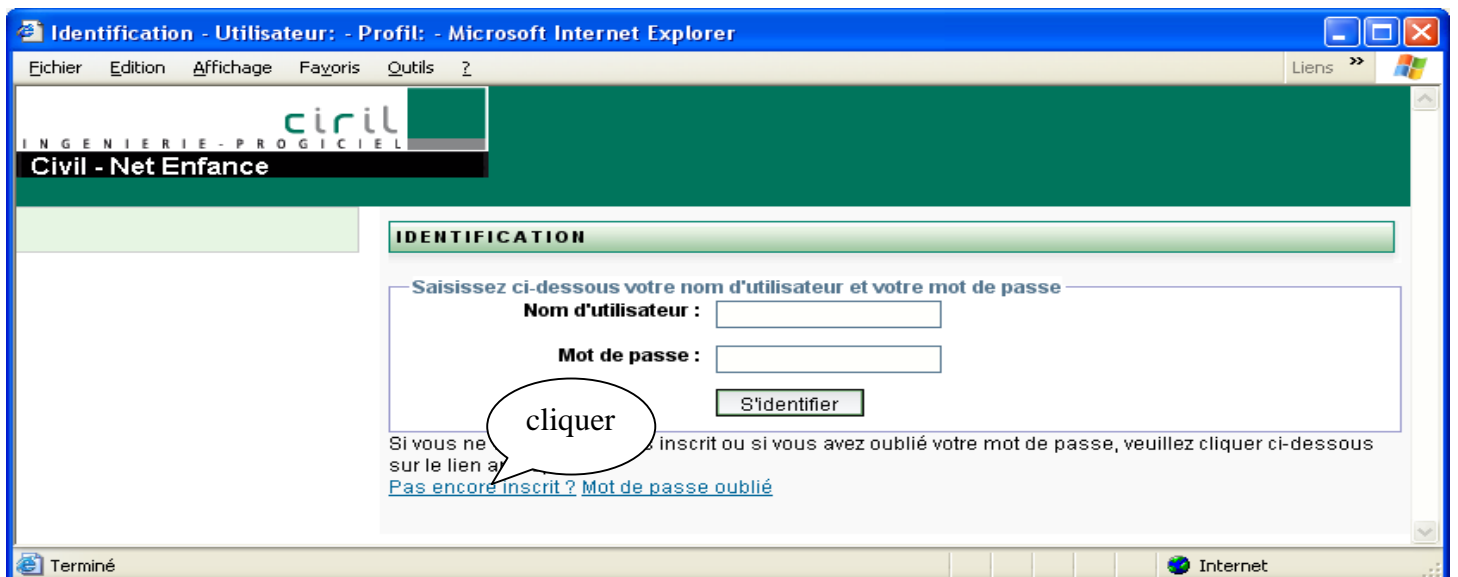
Identification - Utilisateur: - Profil: - Microsoft Internet Explorer

Fichier Edition Affichage Favoris Outils ?

Liens »

ciril
INGENIERIE-PROGICIEL
Civil - Net Enfance

IDENTIFICATION

Saisissez ci-dessous votre nom d'utilisateur et votre mot de passe

Nom d'utilisateur :

Mot de passe :

S'identifier

cliquer

Si vous ne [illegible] inscrit ou si vous avez oublié votre mot de passe, veuillez cliquer ci-dessous sur le lien a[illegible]

Pas encore inscrit ? Mot de passe oublié

Terminé

Internet